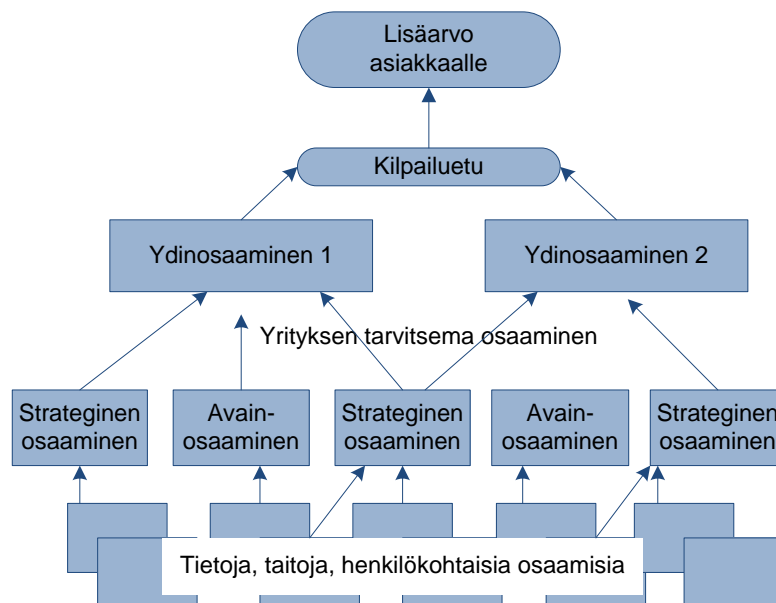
Lisäarvo asiakkaalle

Kilpailuetu

Ydinosaaminen 1

Ydinosaaminen 2

Yrityksen tarvitsema osaaminen

Strateginen osaaminen

Avain-osaaminen

Strateginen osaaminen

Avain-osaaminen

Strateginen osaaminen

Tietoja, taitoja, henkilökohtaisia osaamisia